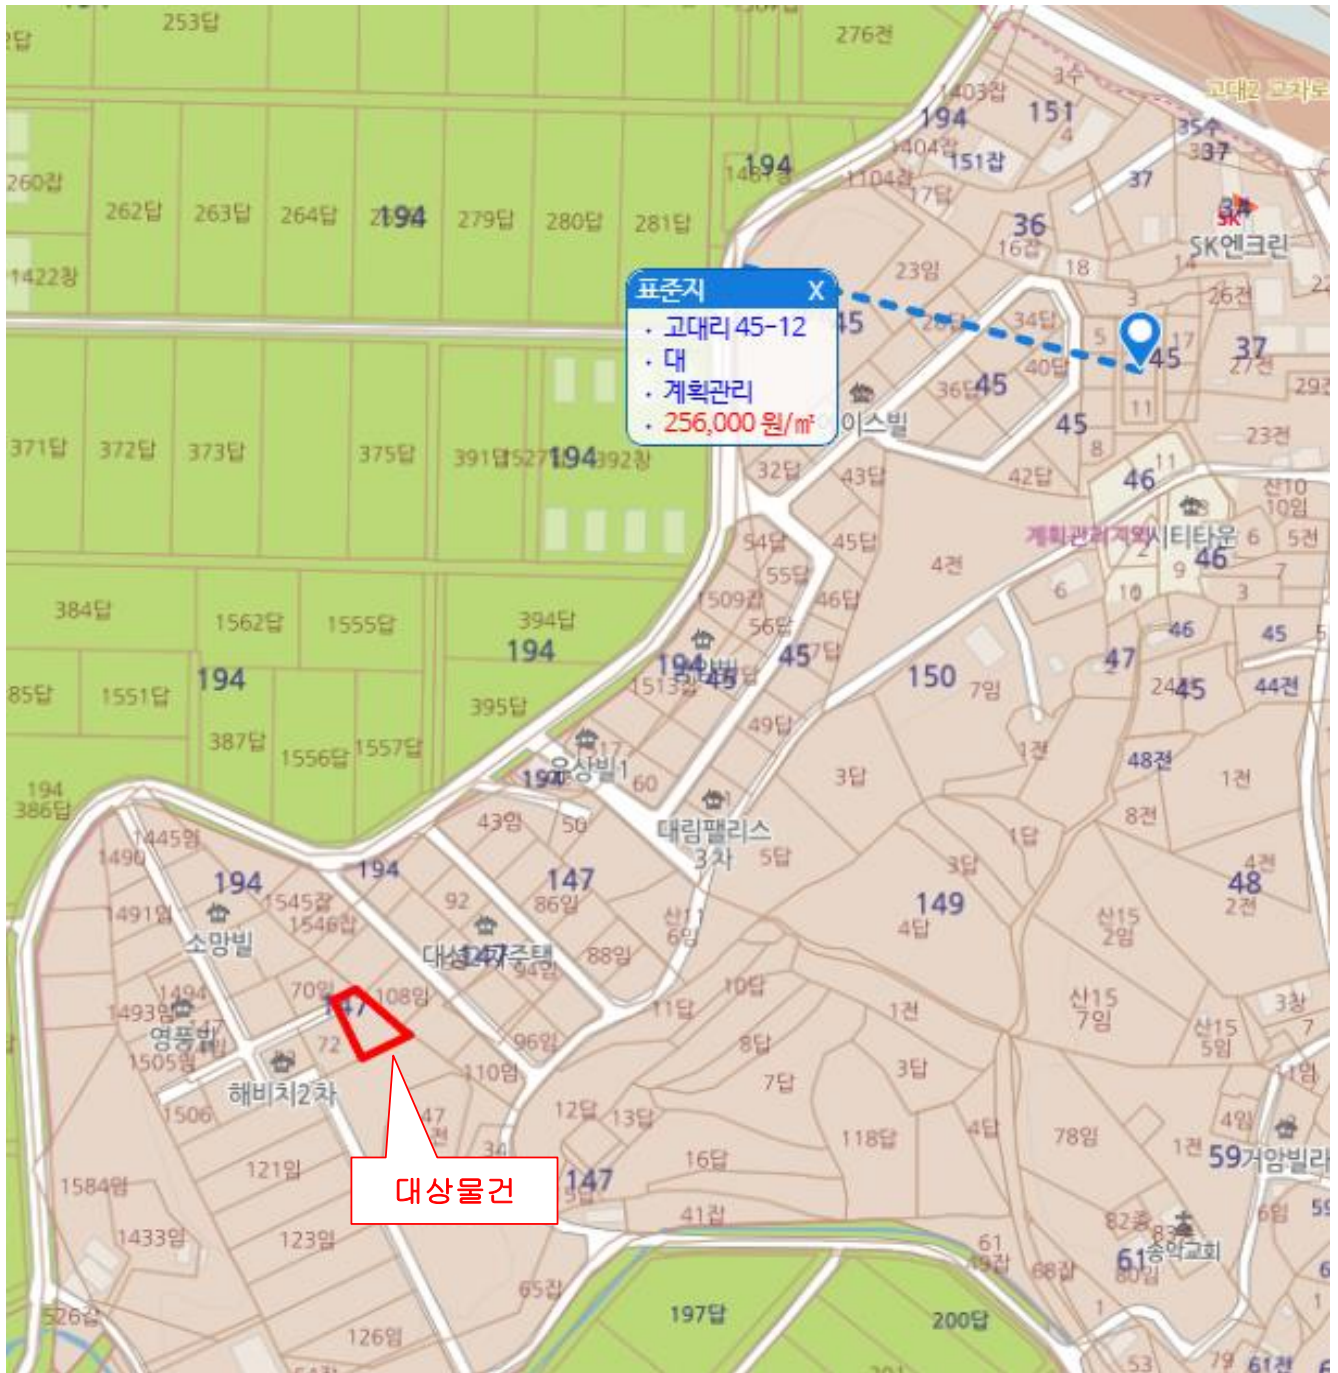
표준지 X
· 고대리 45-12
· 대
· 계획관리
· 256,000 원/㎡

대상물건

253답
276전
260잡
262답
263답
264답
194
279답
280답
281답
1422장
371답
372답
373답
375답
391답
1527
194
392장
384답
1562답
1555답
394답
194
385답
1551답
194
395답
387답
1556답
1557답
194
386답
1445임
1490
194
1491임
소망빌
1545잡
1546잡
194
92
147
86임
대성147주택
88임
94임
1494
1493임
영풍빌
1505임
70임
147
108임
72
96임
110임
해비치2차
1506
47
전
34
121임
1584임
1433임
123임
126임
526답
65잡
197답
200답
43임
50
유상빌1
194
60
대림팰리스
3차
5답
산11
6임
10답
11답
12답
13답
16답
41전
147
5답
8답
7답
118답
3답
1전
149
4답
3답
1답
1전
150
7임
47
2445
44전
48전
1전
8전
4전
48
2전
산15
2임
산15
7임
산15
5임
3장
7
1임
4임
1전
59거암빌라
6임
78임
4답
82잡
83
61송악교회
80임
61
19잡
68잡
1
53
79
61전
54답
55답
1509잡
56답
46답
45답
194
1513답
45
45
49답
4전
32답
43답
42답
46
산10
10임
계획관리지역
시티타운
46
6
5전
2
9
7
10
3
6
46
45
5
이스빌
23임
26답
34답
40답
36답
45
45
8
11
5
45
17
37
27전
29전
23전
3
18
14
16답
36
1403잡
194
151
4
1404잡
151잡
1104잡
17답
1481잡
194
35수
37
37
3수
SK
SK엔크린
26전
22
고대2 교차로